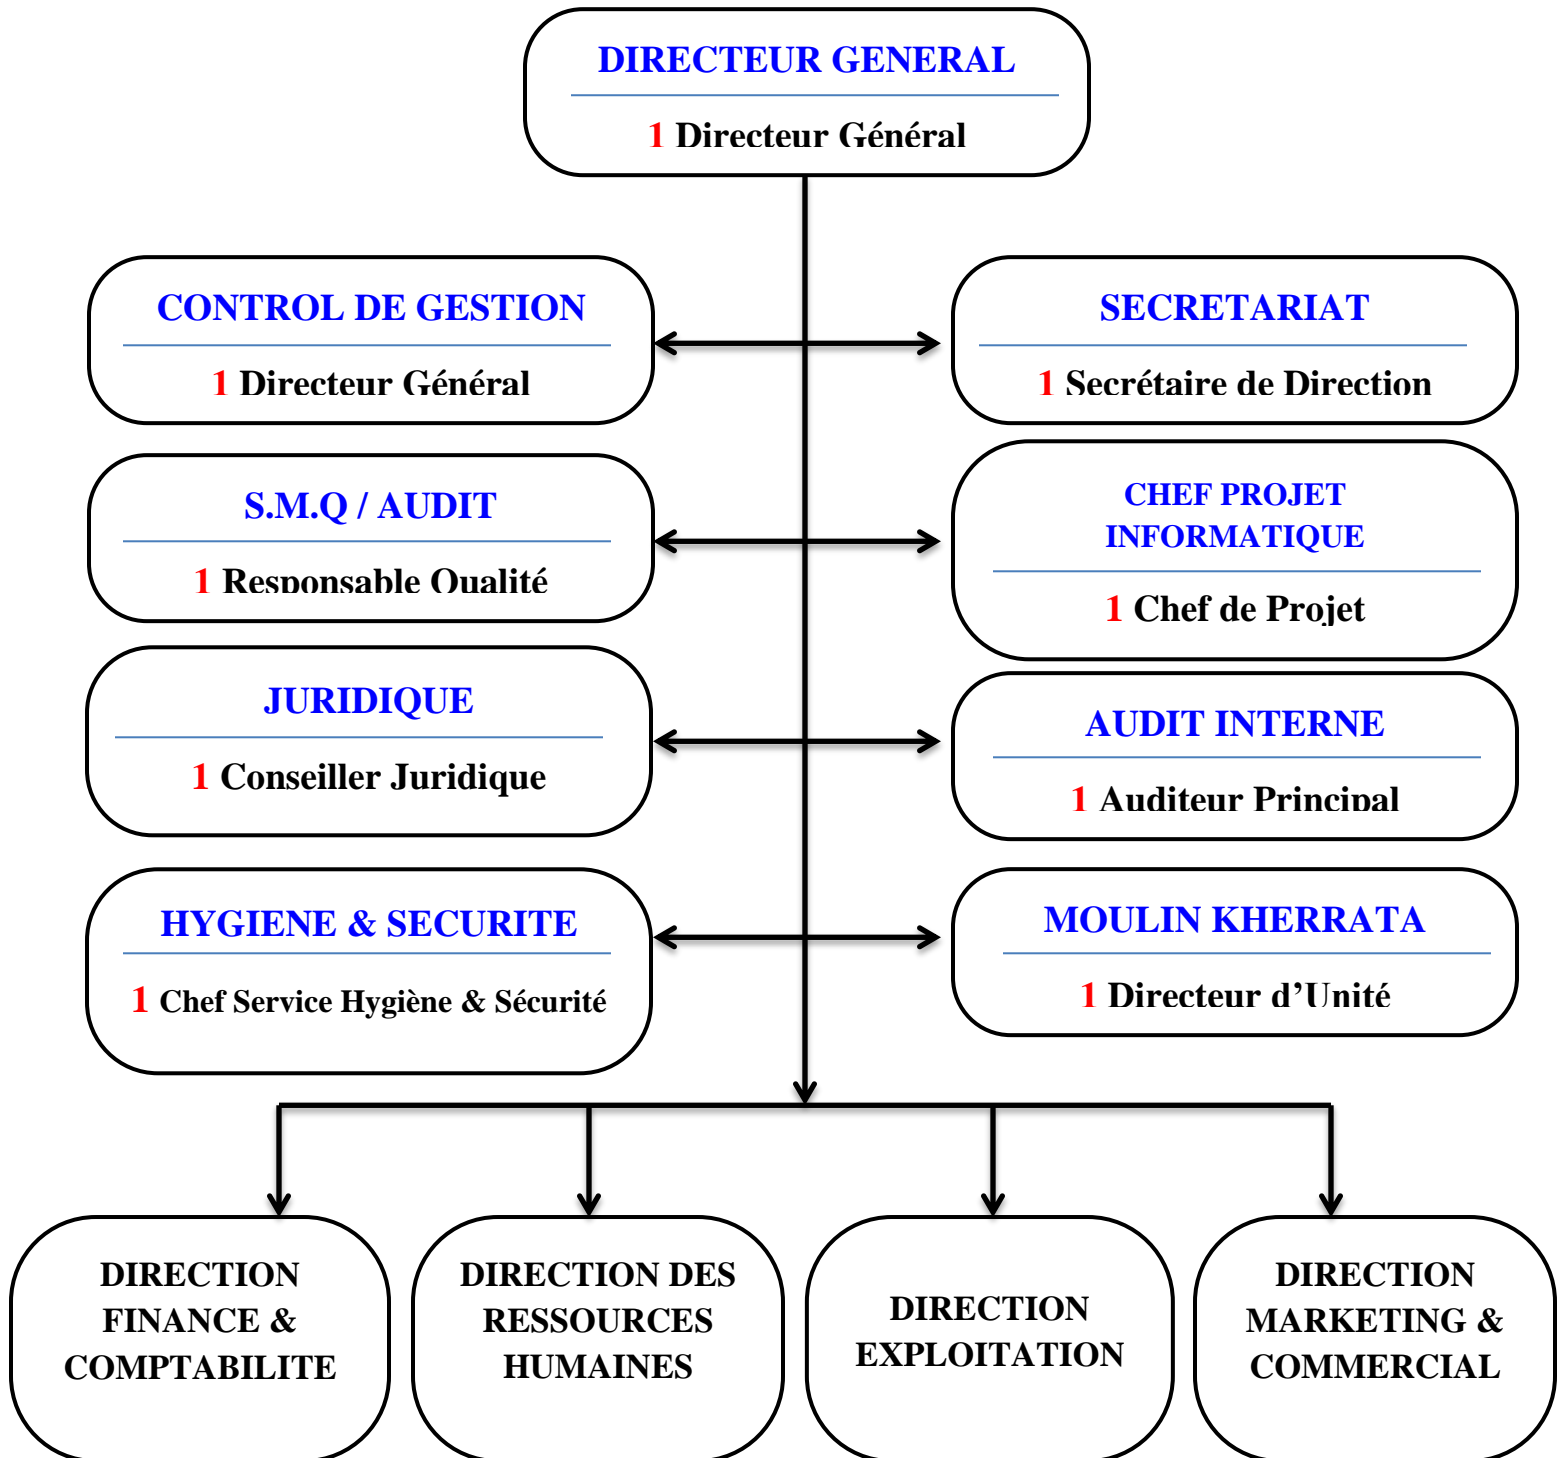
DIRECTEUR GENERAL

1 Directeur Général

CONTROL DE GESTION

1 Directeur Général

SECRETARIAT

1 Secrétaire de Direction

S.M.Q / AUDIT

1 Responsable Qualité

CHEF PROJET INFORMATIQUE

1 Chef de Projet

JURIDIQUE

1 Conseiller Juridique

AUDIT INTERNE

1 Auditeur Principal

HYGIENE & SECURITE

1 Chef Service Hygiène & Sécurité

MOULIN KHERRATA

1 Directeur d'Unité

DIRECTION FINANCE & COMPTABILITE

DIRECTION DES RESSOURCES HUMAINES

DIRECTION EXPLOITATION

DIRECTION MARKETING & COMMERCIAL